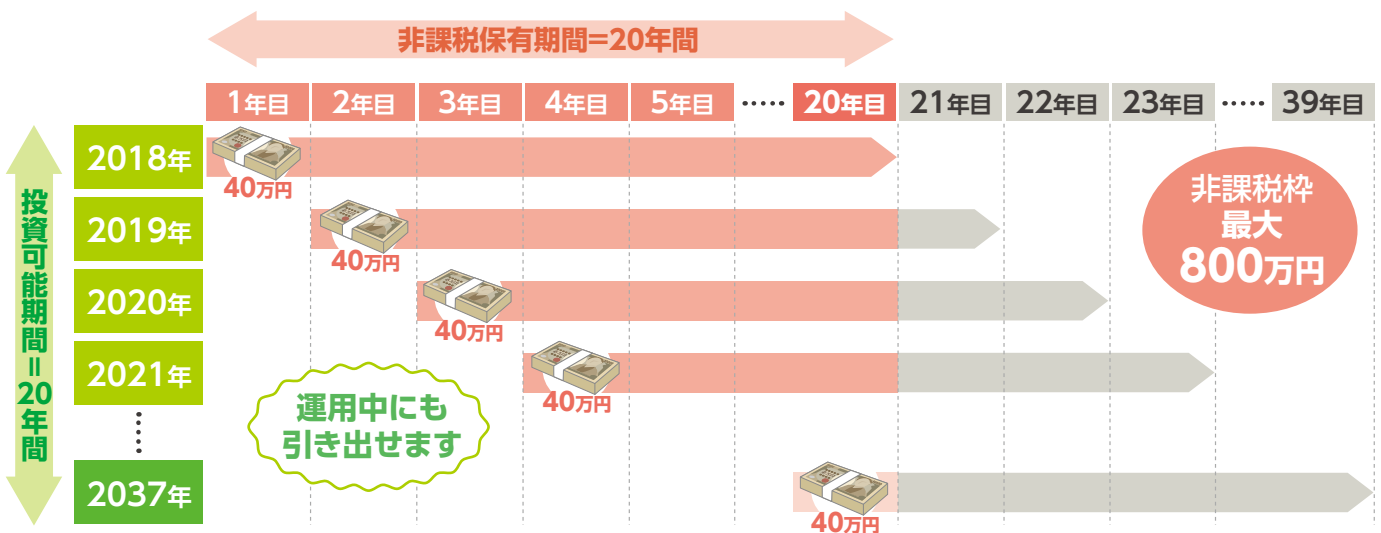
非課税保有期間=20年間

1年目 2年目 3年目 4年目 5年目 …… 20年目 21年目 22年目 23年目 …… 39年目

投資可能期間=20年間

2018年
40万円

2019年
40万円

2020年
40万円

2021年
40万円

運用中にも引き出せます

2037年
40万円

非課税枠
最大
800万円